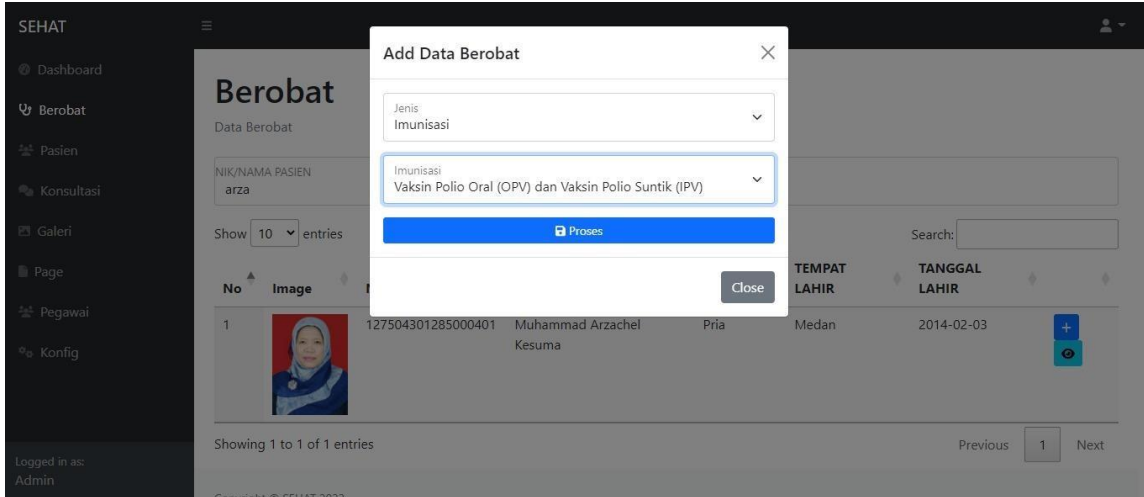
SEHAT

Dashboard
Berobat
Pasien
Konsultasi
Galeri
Page
Pegawai
Konfig

Logged in as:
Admin

Berobat
Data Berobat

NIK/NAMA PASIEN
arza

Show 10 entries

Search:

| No | Image | N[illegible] | | | TEMPAT LAHIR | TANGGAL LAHIR | |
|---|---|---|---|---|---|---|---|
| 1 | | 127504301285000401 | Muhammad Arzachel Kesuma | Pria | Medan | 2014-02-03 | + |

Showing 1 to 1 of 1 entries

Previous 1 Next

Copyright © SEHAT 2022

Add Data Berobat

Jenis
Imunisasi

Imunisasi
Vaksin Polio Oral (OPV) dan Vaksin Polio Suntik (IPV)

Proses

Close